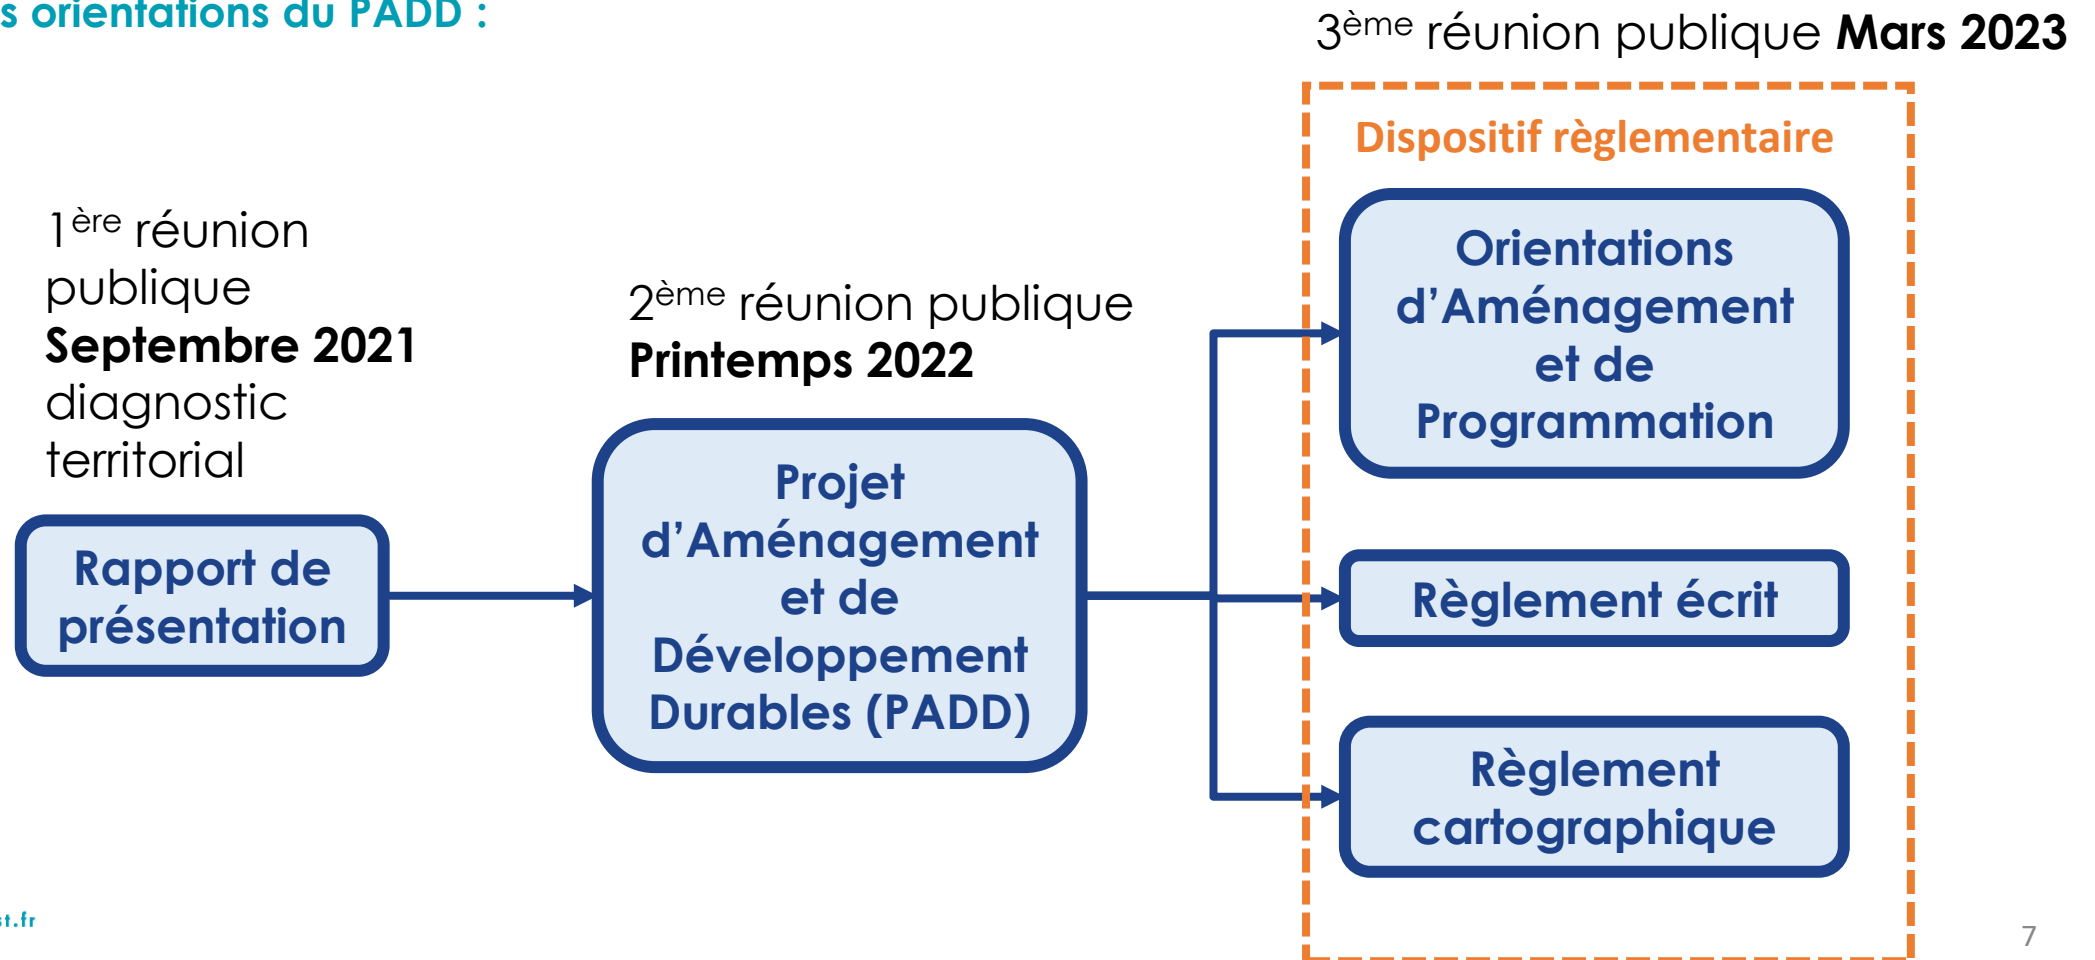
s orientations du PADD :

3ème réunion publique **Mars 2023**

Dispositif règlementaire

1ère réunion publique **Septembre 2021** diagnostic territorial

2ème réunion publique **Printemps 2022**

Rapport de présentation

Projet d'Aménagement et de Développement Durables (PADD)

Orientations d'Aménagement et de Programmation

Règlement écrit

Règlement cartographique

t.fr

7